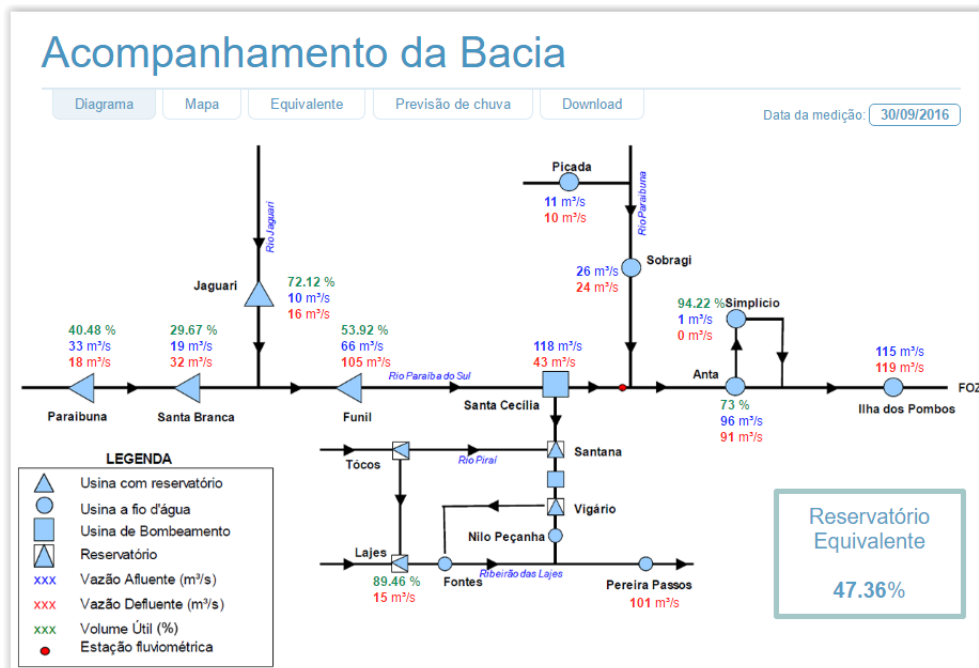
Acompanhamento da Bacia

Diagrama | Mapa | Equivalente | Previsão de chuva | Download

Data da medição: 30/09/2016

Picada
11 m³/s
10 m³/s

Rio Paraibuna

Rio Jaguari

Sobragi
26 m³/s
24 m³/s

Jaguari
72.12 %
10 m³/s
16 m³/s

94.22 %
Simplício
1 m³/s
0 m³/s

40.48 %
33 m³/s
18 m³/s

29.67 %
19 m³/s
32 m³/s

53.92 %
66 m³/s
105 m³/s

118 m³/s
43 m³/s

115 m³/s
119 m³/s

Rio Paraíba do Sul

Anta

FOZ

Paraibuna

Santa Branca

Funil

Santa Cecília

Ilha dos Pombos

73 %
96 m³/s
91 m³/s

LEGENDA
Usina com reservatório
Usina a fio d'água
Usina de Bombeamento
Reservatório
xxx Vazão Afluente (m³/s)
xxx Vazão Defluente (m³/s)
xxx Volume Útil (%)
Estação fluviométrica

Tócos

Rio Piraí

Santana

Vigário

Nilo Peçanha

Lajes
89.46 %
15 m³/s

Fontes

Ribeirão das Lajes

Pereira Passos
101 m³/s

Reservatório Equivalente
47.36%